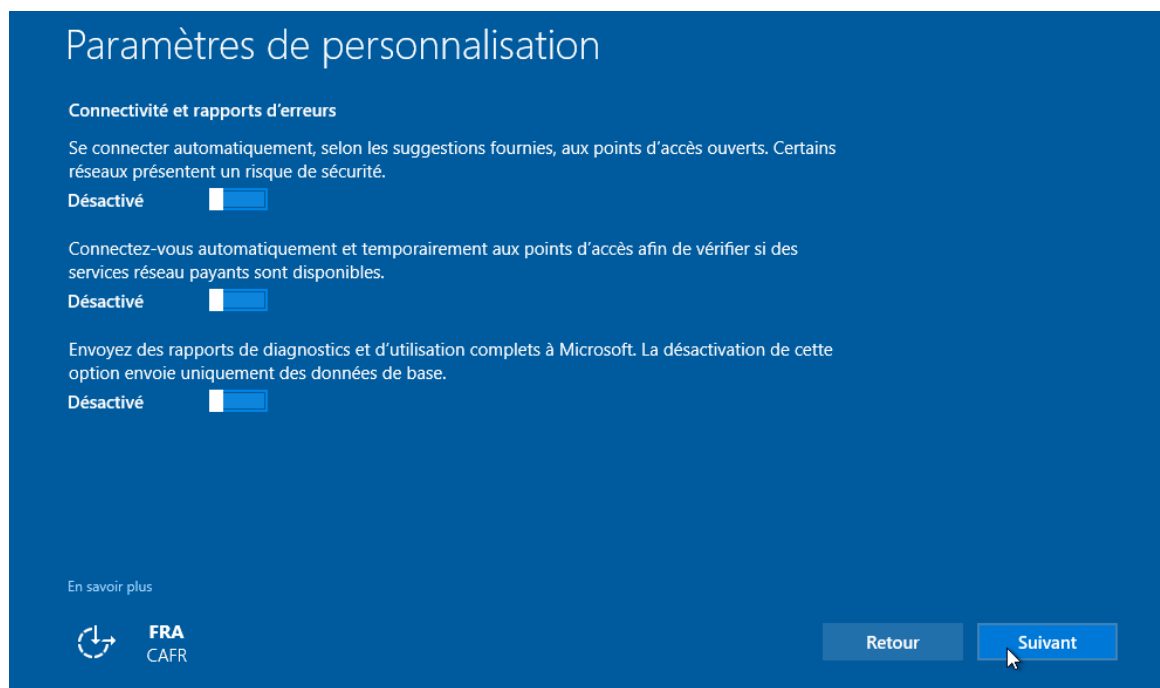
Paramètres de personnalisation

Connectivité et rapports d’erreurs

Se connecter automatiquement, selon les suggestions fournies, aux points d’accès ouverts. Certains réseaux présentent un risque de sécurité.

Désactivé

Connectez-vous automatiquement et temporairement aux points d’accès afin de vérifier si des services réseau payants sont disponibles.

Désactivé

Envoyez des rapports de diagnostics et d’utilisation complets à Microsoft. La désactivation de cette option envoie uniquement des données de base.

Désactivé

En savoir plus

FRA
CAFR

Retour

Suivant